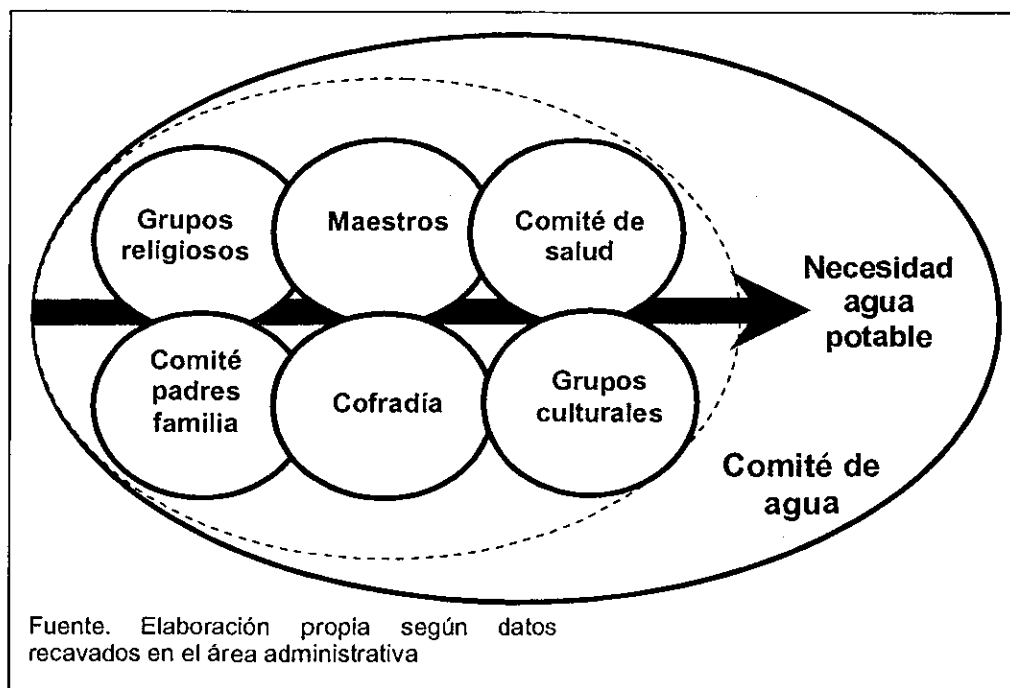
Grupos religiosos

Maestros

Comité de salud

Necesidad agua potable

Comité padres familia

Cofradía

Grupos culturales

Comité de agua

Fuente. Elaboración propia según datos recavados en el área administrativa